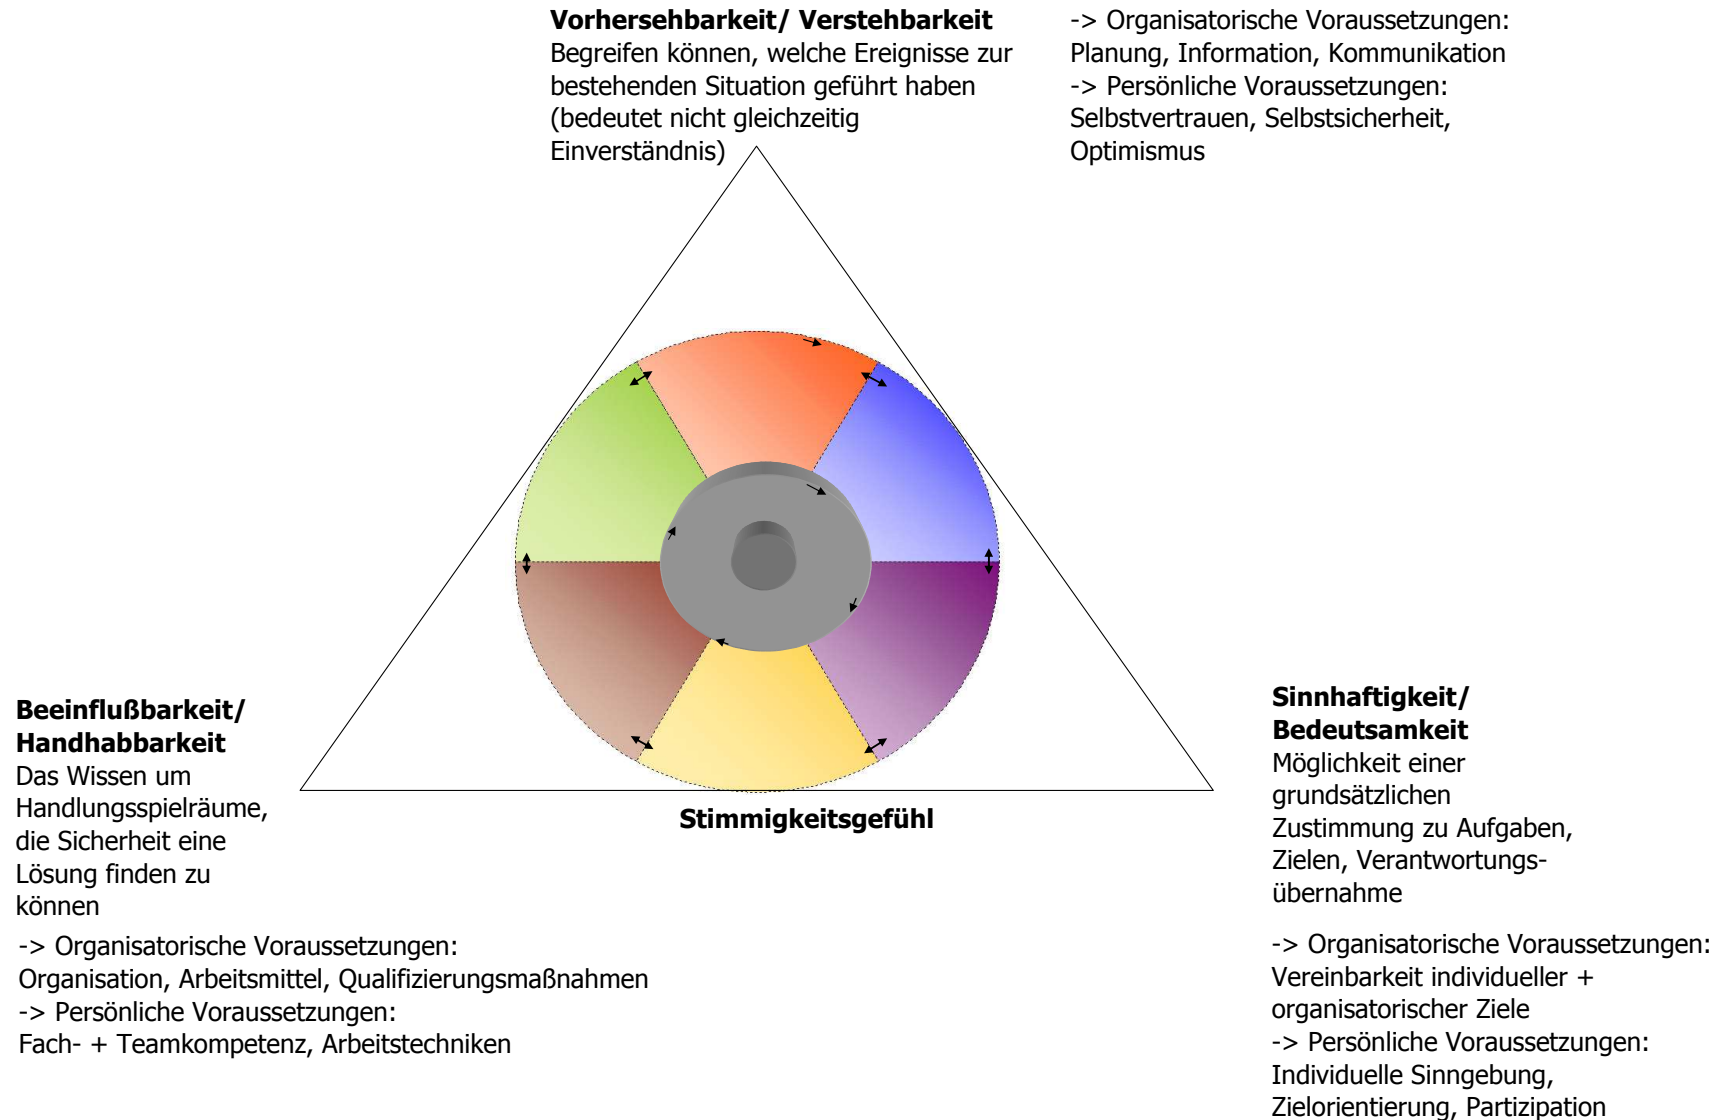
**Vorhersehbarkeit/ Verstehbarkeit**
Begreifen können, welche Ereignisse zur bestehenden Situation geführt haben (bedeutet nicht gleichzeitig Einverständnis)

-> Organisatorische Voraussetzungen: Planung, Information, Kommunikation
-> Persönliche Voraussetzungen: Selbstvertrauen, Selbstsicherheit, Optimismus

**Beeinflußbarkeit/ Handhabbarkeit**
Das Wissen um Handlungsspielräume, die Sicherheit eine Lösung finden zu können

-> Organisatorische Voraussetzungen: Organisation, Arbeitsmittel, Qualifizierungsmaßnahmen
-> Persönliche Voraussetzungen: Fach- + Teamkompetenz, Arbeitstechniken

**Stimmigkeitsgefühl**

**Sinnhaftigkeit/ Bedeutsamkeit**
Möglichkeit einer grundsätzlichen Zustimmung zu Aufgaben, Zielen, Verantwortungsübernahme

-> Organisatorische Voraussetzungen: Vereinbarkeit individueller + organisatorischer Ziele
-> Persönliche Voraussetzungen: Individuelle Sinngebung, Zielorientierung, Partizipation